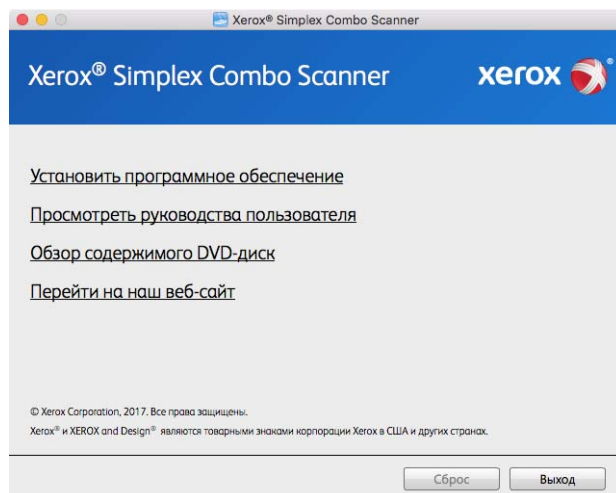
Xerox® Simplex Combo Scanner

Xerox® Simplex Combo Scanner

xerox

Установить программное обеспечение

Просмотреть руководства пользователя

Обзор содержимого DVD-диск

Перейти на наш веб-сайт

© Xerox Corporation, 2017. Все права защищены.

Xerox® и XEROX and Design® являются товарными знаками корпорации Xerox в США и других странах.

Сброс

Выход